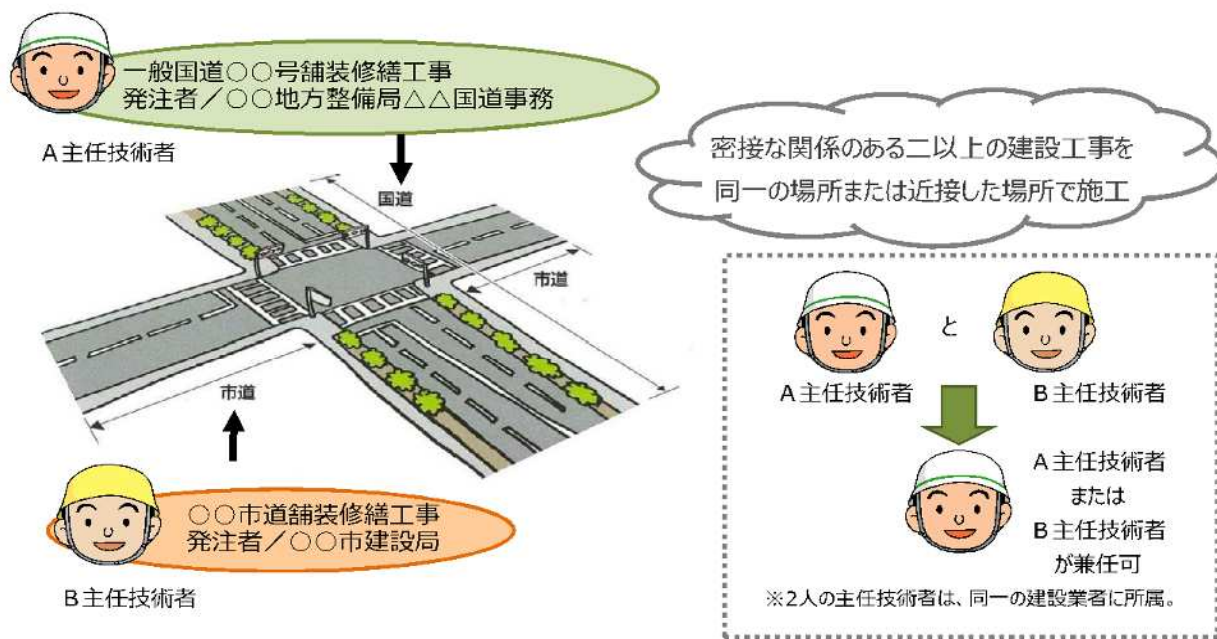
一般国道○○号舗装修繕工事
発注者／○○地方整備局△△国道事務

A主任技術者

国道

市道

市道

○○市道舗装修繕工事
発注者／○○市建設局

B主任技術者

密接な関係のある二以上の建設工事を
同一の場所または近接した場所で施工

と

A主任技術者

B主任技術者

A主任技術者
または
B主任技術者
が兼任可

※2人の主任技術者は、同一の建設業者に所属。